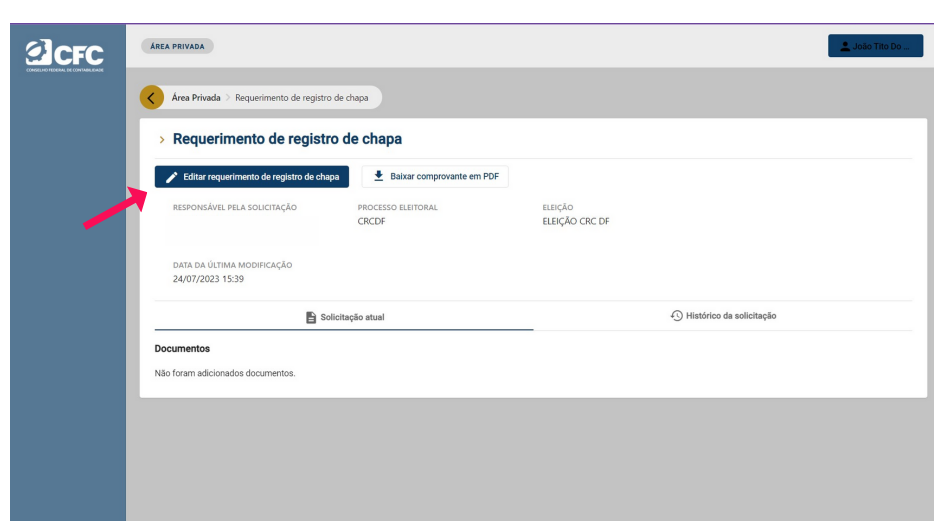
CFC
CONSELHO FEDERAL DE CONTABILIDADE

ÁREA PRIVADA

João Tito Do ...

Área Privada > Requerimento de registro de chapa

> Requerimento de registro de chapa

Editar requerimento de registro de chapa

Baixar comprovante em PDF

RESPONSÁVEL PELA SOLICITAÇÃO

PROCESSO ELEITORAL
CRCDF

ELEIÇÃO
ELEIÇÃO CRC DF

DATA DA ÚLTIMA MODIFICAÇÃO
24/07/2023 15:39

Solicitação atual

Histórico da solicitação

Documentos

Não foram adicionados documentos.